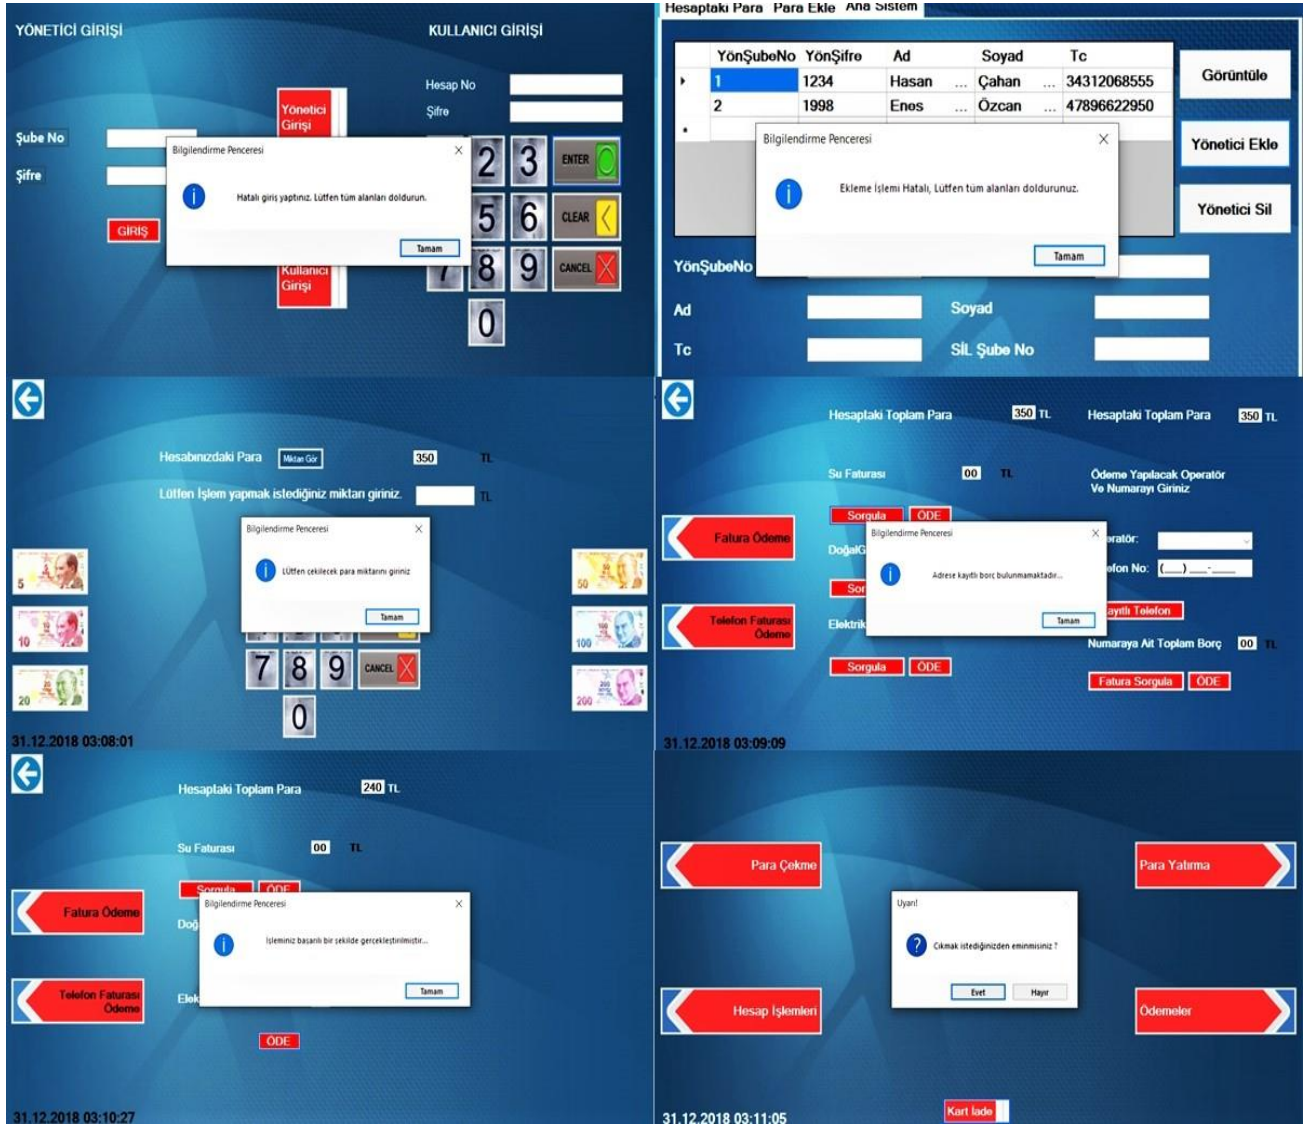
YÖNETİCİ GİRİŞİ

KULLANICI GİRİŞİ

Hesap No

Şifre

Yönetici Girişi

Şube No

Şifre

GİRİŞ

Kullanıcı Girişi

Bilgilendirme Penceresi

Hatalı giriş yaptınız. Lütfen tüm alanları doldurun.

Tamam

2 3 ENTER 5 6 CLEAR 7 8 9 CANCEL 0

Hesaptaki Para Para Ekle Ana Sistem

| | YönŞubeNo | YönŞifre | Ad | Soyad | Tc |
|---|---|---|---|---|---|
| ▸ | 1 | 1234 | Hasan ... | Çahan ... | 34312068555 |
| | 2 | 1998 | Enes ... | Özcan ... | 47896622950 |
| * | | | | | |

Görüntüle

Yönetici Ekle

Yönetici Sil

Bilgilendirme Penceresi

Ekleme İşlemi Hatalı, Lütfen tüm alanları doldurunuz.

Tamam

YönŞubeNo

Ad

Soyad

Tc

SİL Şube No

Hesabınızdaki Para Miktarı Gör 350 TL

Lütfen İşlem yapmak istediğiniz miktarı giriniz. TL

Bilgilendirme Penceresi

Lütfen çekilecek para miktarını giriniz

Tamam

7 8 9 CANCEL 0

31.12.2018 03:08:01

Hesaptaki Toplam Para 350 TL

Hesaptaki Toplam Para 350 TL

Su Faturası 00 TL

Ödeme Yapılacak Operatör Ve Numarayı Giriniz

Sorgula ÖDE

Fatura Ödeme

DoğalG

Bilgilendirme Penceresi

Adrese kayıtlı borç bulunmamaktadır...

Tamam

eratör:

efon No: (___) ___-____

Sor

ayıtlı Telefon

Telefon Faturası Ödeme

Elektrik

Numaraya Ait Toplam Borç 00 TL

Sorgula ÖDE

Fatura Sorgula ÖDE

31.12.2018 03:09:09

Hesaptaki Toplam Para 240 TL

Su Faturası 00 TL

Sorgula ÖDE

Fatura Ödeme

Doğ

Bilgilendirme Penceresi

İşleminiz başarılı bir şekilde gerçekleştirilmiştir...

Tamam

Telefon Faturası Ödeme

Elek

ÖDE

31.12.2018 03:10:27

Para Çekme

Para Yatırma

Uyarı!

Çıkmak istediğinizden eminmisiniz ?

Evet Hayır

Hesap İşlemleri

Ödemeler

31.12.2018 03:11:05

Kart İade